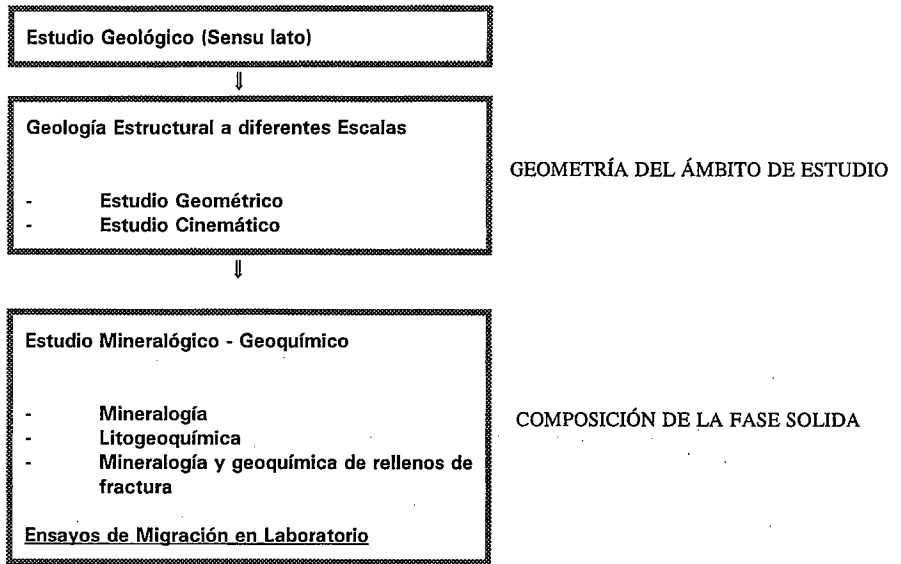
Estudio Geológico (Sensu lato)

⇓

Geología Estructural a diferentes Escalas

- Estudio Geométrico
- Estudio Cinemático

GEOMETRÍA DEL ÁMBITO DE ESTUDIO

⇓

Estudio Mineralógico - Geoquímico

- Mineralogía
- Litogeoquímica
- Mineralogía y geoquímica de rellenos de fractura

Ensayos de Migración en Laboratorio

COMPOSICIÓN DE LA FASE SOLIDA